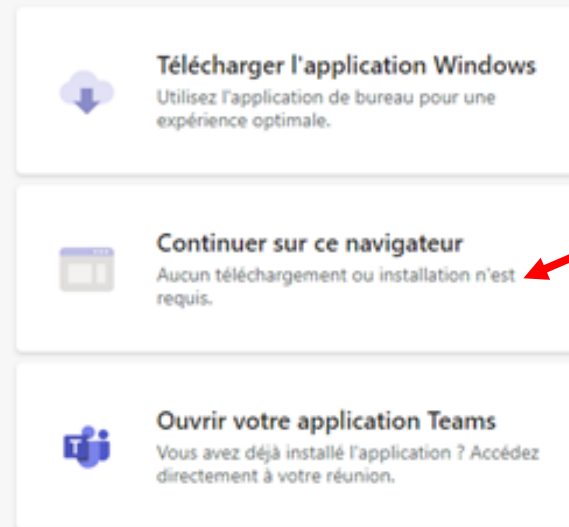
Télécharger l'application Windows
Utilisez l'application de bureau pour une expérience optimale.

Continuer sur ce navigateur
Aucun téléchargement ou installation n'est requis.

Ouvrir votre application Teams
Vous avez déjà installé l'application ? Accédez directement à votre réunion.